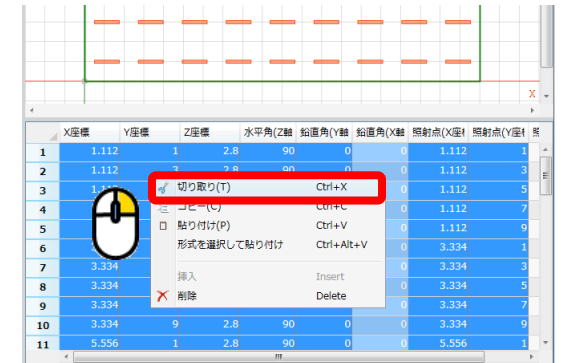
X

| | X座標 | Y座標 | Z座標 | 水平角(Z軸 | 鉛直角(Y軸 | 鉛直角(X軸 | 照射点(X座 | 照射点(Y座 | 照 |
|---|---|---|---|---|---|---|---|---|---|
| 1 | 1.112 | 1 | 2.8 | 90 | 0 | 0 | 1.112 | 1 | |
| 2 | 1.112 | 3 | 2.8 | 90 | 0 | 0 | 1.112 | 3 | |
| 3 | 1.11 | | | | | 0 | 1.112 | 5 | |
| 4 | | | | | | 0 | 1.112 | 7 | |
| 5 | | | | | | 0 | 1.112 | 9 | |
| 6 | | | | | | 0 | 3.334 | 1 | |
| 7 | 3.334 | | | | | 0 | 3.334 | 3 | |
| 8 | 3.334 | | | | | 0 | 3.334 | 5 | |
| 9 | 3.334 | | | | | 0 | 3.334 | 7 | |
| 10 | 3.334 | 9 | 2.8 | 90 | 0 | 0 | 3.334 | 9 | |
| 11 | 5.556 | 1 | 2.8 | 90 | 0 | 0 | 5.556 | 1 | |

切り取り(T) Ctrl+X
コピー(C) Ctrl+C
貼り付け(P) Ctrl+V
形式を選択して貼り付け Ctrl+Alt+V
挿入 Insert
削除 Delete